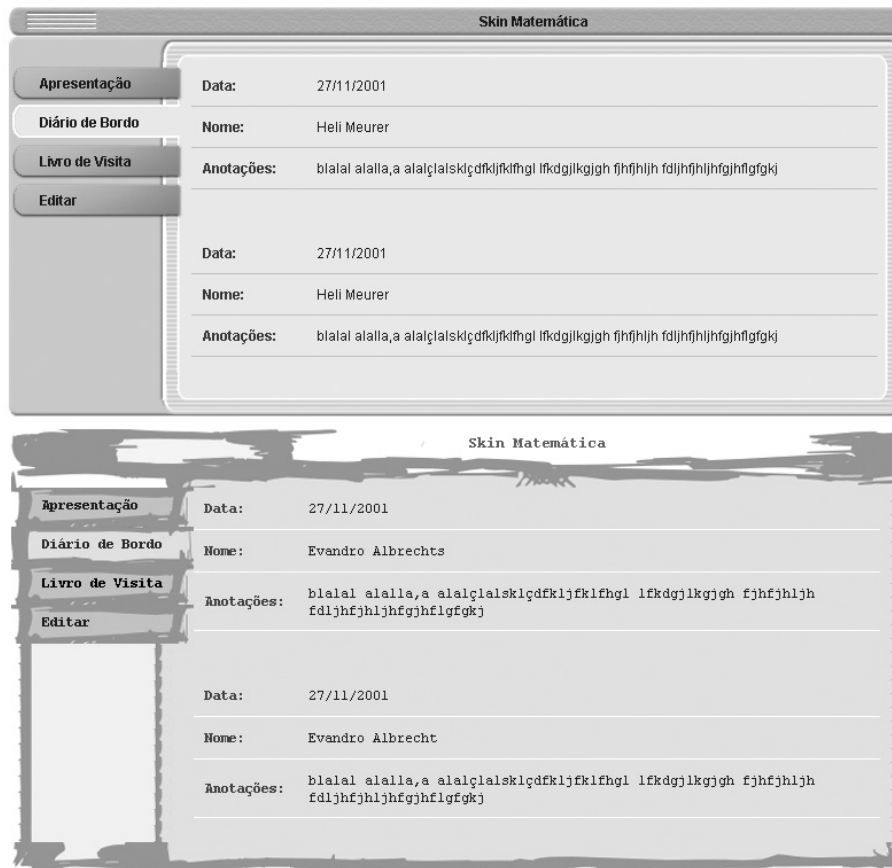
Skin Matemática

Apresentação
Diário de Bordo
Livro de Visita
Editar

Data: 27/11/2001
Nome: Heli Meurer
Anotações: blalal alalla,a alalçlalsklçdfkljfklfhgl lfkdgjlkgjgh fjhfjhljh fdljhfjhljhfgjhflgfgkj

Data: 27/11/2001
Nome: Heli Meurer
Anotações: blalal alalla,a alalçlalsklçdfkljfklfhgl lfkdgjlkgjgh fjhfjhljh fdljhfjhljhfgjhflgfgkj

Skin Matemática

Apresentação
Diário de Bordo
Livro de Visita
Editar

Data: 27/11/2001
Nome: Evandro Albrechts
Anotações: blalal alalla,a alalçlalsklçdfkljfklfhgl lfkdgjlkgjgh fjhfjhljh fdljhfjhljhfgjhflgfgkj

Data: 27/11/2001
Nome: Evandro Albrecht
Anotações: blalal alalla,a alalçlalsklçdfkljfklfhgl lfkdgjlkgjgh fjhfjhljh fdljhfjhljhfgjhflgfgkj